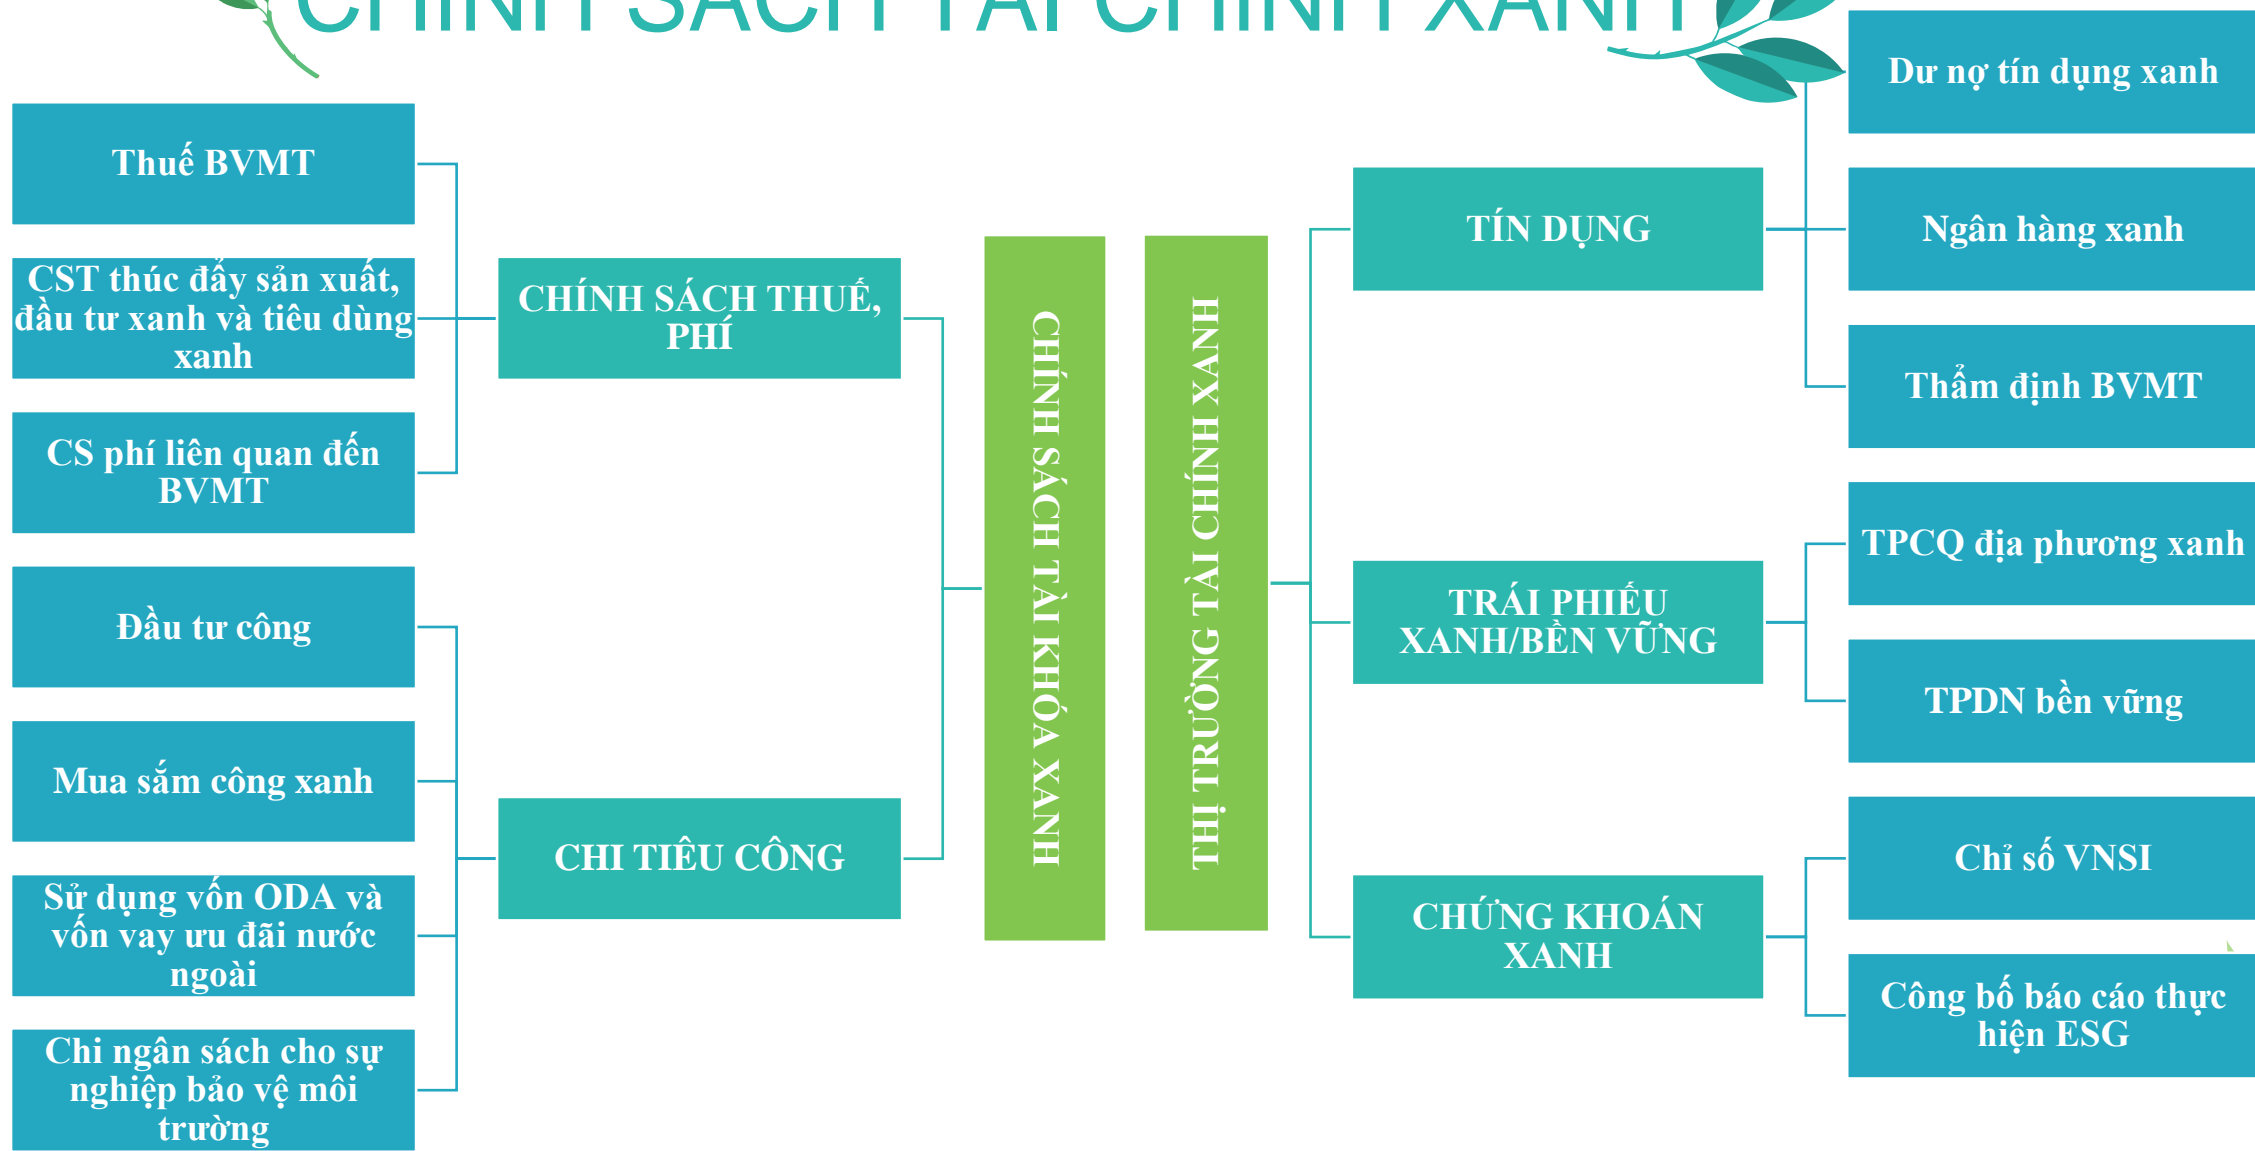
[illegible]

Thuế BVMT

CST thúc đẩy sản xuất, đầu tư xanh và tiêu dùng xanh

CS phí liên quan đến BVMT

Đầu tư công

Mua sắm công xanh

Sử dụng vốn ODA và vốn vay ưu đãi nước ngoài

Chi ngân sách cho sự nghiệp bảo vệ môi trường

CHÍNH SÁCH THUẾ, PHÍ

CHI TIÊU CÔNG

CHÍNH SÁCH TÀI KHÓA XANH

THỊ TRƯỜNG TÀI CHÍNH XANH

TÍN DỤNG

TRÁI PHIẾU XANH/BỀN VỮNG

CHỨNG KHOÁN XANH

Dư nợ tín dụng xanh

Ngân hàng xanh

Thẩm định BVMT

TPCQ địa phương xanh

TPDN bền vững

Chỉ số VNSI

Công bố báo cáo thực hiện ESG